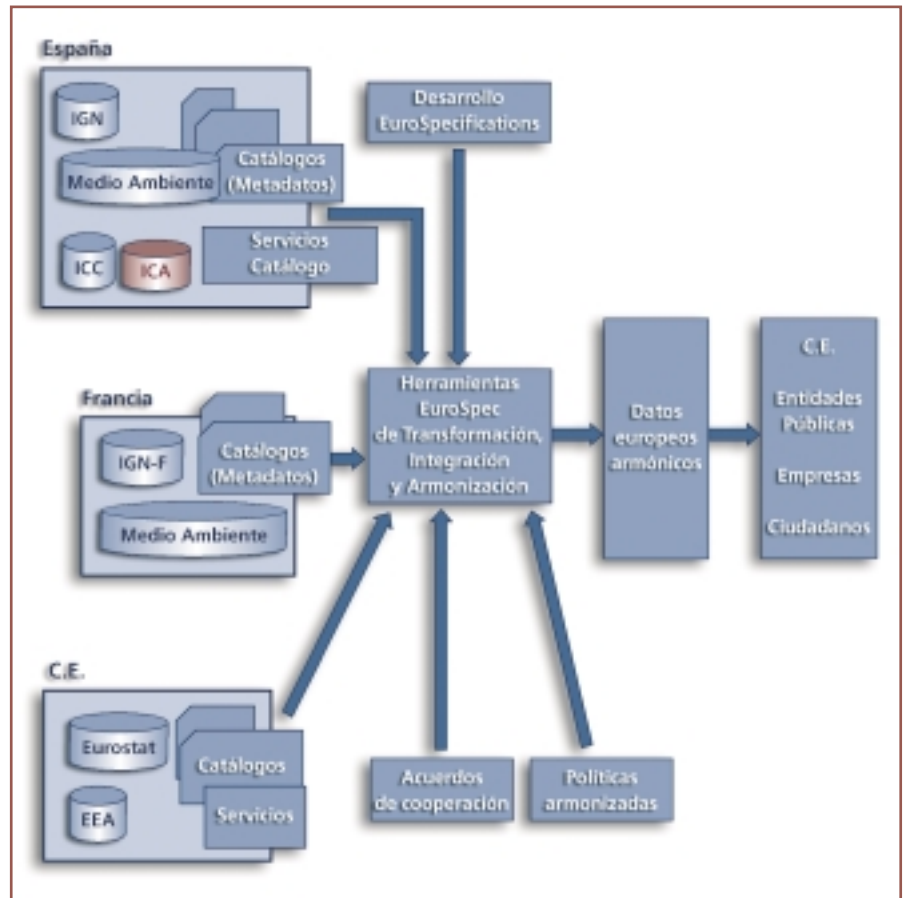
España

IGN

Medio Ambiente

Catálogos (Metadatos)

ICC

ICA

Servicios Catálogo

Desarrollo EuroSpecifications

Francia

IGN-F

Catálogos (Metadatos)

Medio Ambiente

Herramientas EuroSpec de Transformación, Integración y Armonización

Datos europeos armónicos

C.E.

Entidades Públicas

Empresas

Ciudadanos

C.E.

Eurostat

EEA

Catálogos

Servicios

Acuerdos de cooperación

Políticas armonizadas